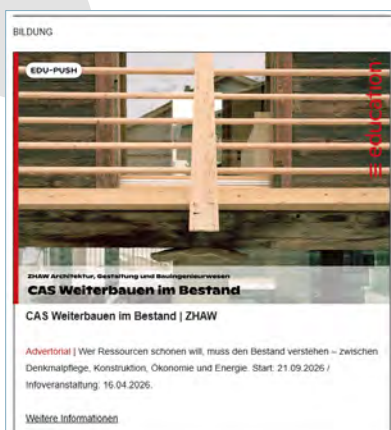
BILDUNG

EDU-PUSH

education

ZHAW Architektur, Gestaltung und Bauingenieurwesen

CAS Weiterbauen im Bestand

CAS Weiterbauen im Bestand | ZHAW

Advertorial | Wer Ressourcen schonen will, muss den Bestand verstehen – zwischen Denkmalpflege, Konstruktion, Ökonomie und Energie. Start: 21.09.2026 / Infoveranstaltung: 16.04.2026.

Weitere Informationen